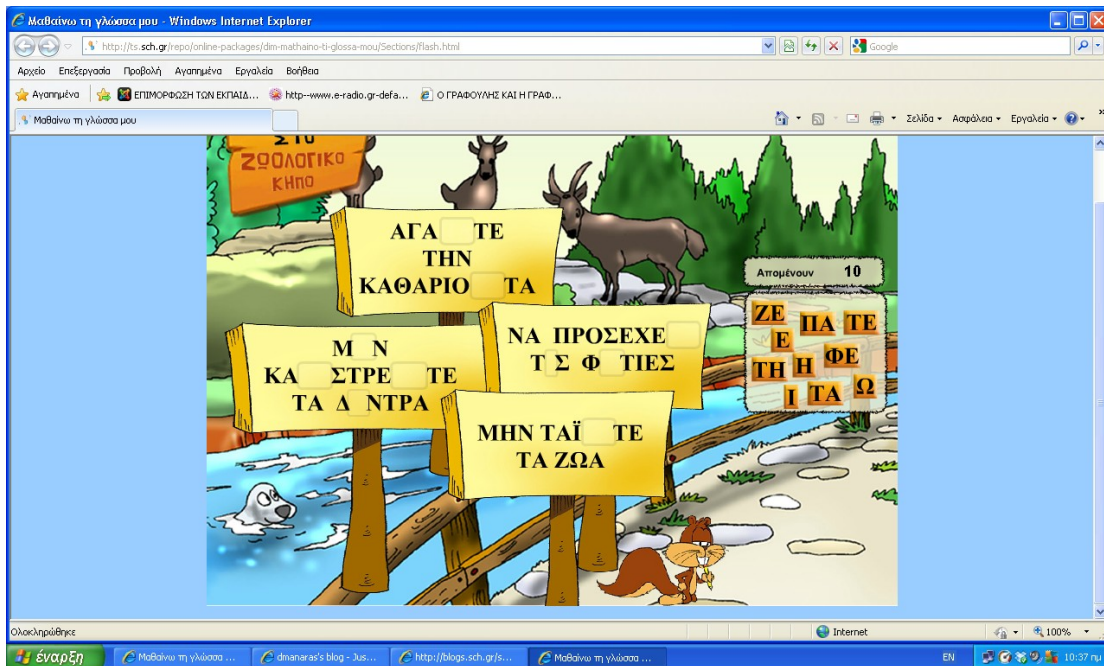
Μαθαίνω τη γλώσσα μου - Windows Internet Explorer

http://ts.sch.gr/repo/online-packages/dim-mathaino-ti-glossa-mou/Sections/flash.html

Google

Αρχείο Επεξεργασία Προβολή Αγαπημένα Εργαλεία Βοήθεια

Αγαπημένα ΕΠΙΜΟΡΦΩΣΗ ΤΩΝ ΕΚΠΑΙΔ... http--www.e-radio.gr-defa... Ο ΓΡΑΦΟΥΛΗΣ ΚΑΙ Η ΓΡΑΦ...

Μαθαίνω τη γλώσσα μου

Σελίδα Ασφάλεια Εργαλεία

ΣΤΟ ΖΩΟΛΟΓΙΚΟ ΚΗΠΟ

ΑΓΑ ΤΕ ΤΗΝ ΚΑΘΑΡΙΟ ΤΑ

Απομένουν 10

ΖΕ ΠΑ ΤΕ Ε ΦΕ ΤΗ Η Ι ΤΑ Ω

Μ Ν ΚΑ ΣΤΡΕ ΤΕ ΤΑ Δ ΝΤΡΑ

ΝΑ ΠΡΟΣΕΧΕ Τ Σ Φ ΤΙΕΣ

ΜΗΝ ΤΑΪ ΤΕ ΤΑ ΖΩΑ

Ολοκληρώθηκε

Internet

100%

έναρξη

Μαθαίνω τη γλώσσα ...

dmanaras's blog - Jus...

http://blogs.sch.gr/s...

Μαθαίνω τη γλώσσα ...

EN

10:37 πμ